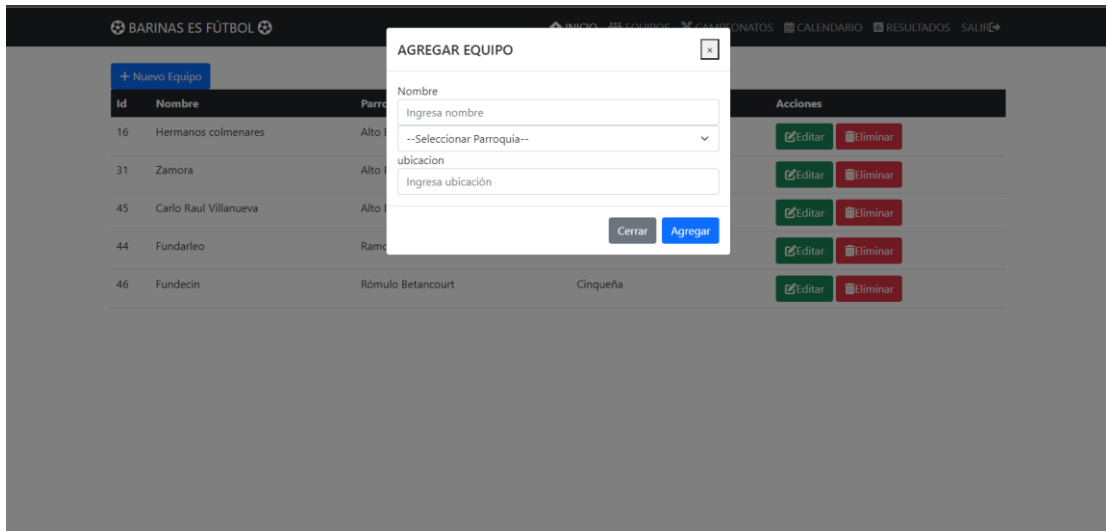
BARINAS ES FÚTBOL

INICIO EQUIPOS CAMPEONATOS CALENDARIO RESULTADOS SALIR

+ Nuevo Equipo

| Id | Nombre | Parro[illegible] | | Acciones |
|---|---|---|---|---|
| 16 | Hermanos colmenares | Alto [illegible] | | Editar Eliminar |
| 31 | Zamora | Alto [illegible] | | Editar Eliminar |
| 45 | Carlo Raul Villanueva | Alto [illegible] | | Editar Eliminar |
| 44 | Fundarleo | Ramo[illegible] | | Editar Eliminar |
| 46 | Fundecín | Rómulo Betancourt | Cinqueña | Editar Eliminar |

AGREGAR EQUIPO

×

Nombre

Ingresa nombre

--Seleccionar Parroquia--

ubicacion

Ingresa ubicación

Cerrar Agregar